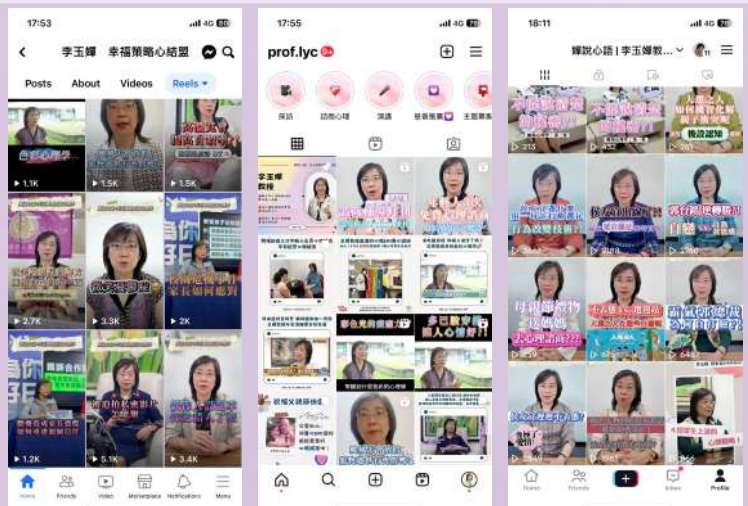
17:53

李玉嬋 幸福策略心結盟

Posts About Videos Reels

1.1K 1.5K 1.5K

2.7K 3.3K 2K

1.2K 5.1K 3.4K

Home Friends Video Marketplace Notifications Menu

17:55

prof.lyc

採訪 諮商心理 演講 藝術療癒 主題

李玉嬋教授

17:18

嬋說心語 | 李玉嬋教...

213 432 397

2,966

615 645

Home Friends Inbox Profile